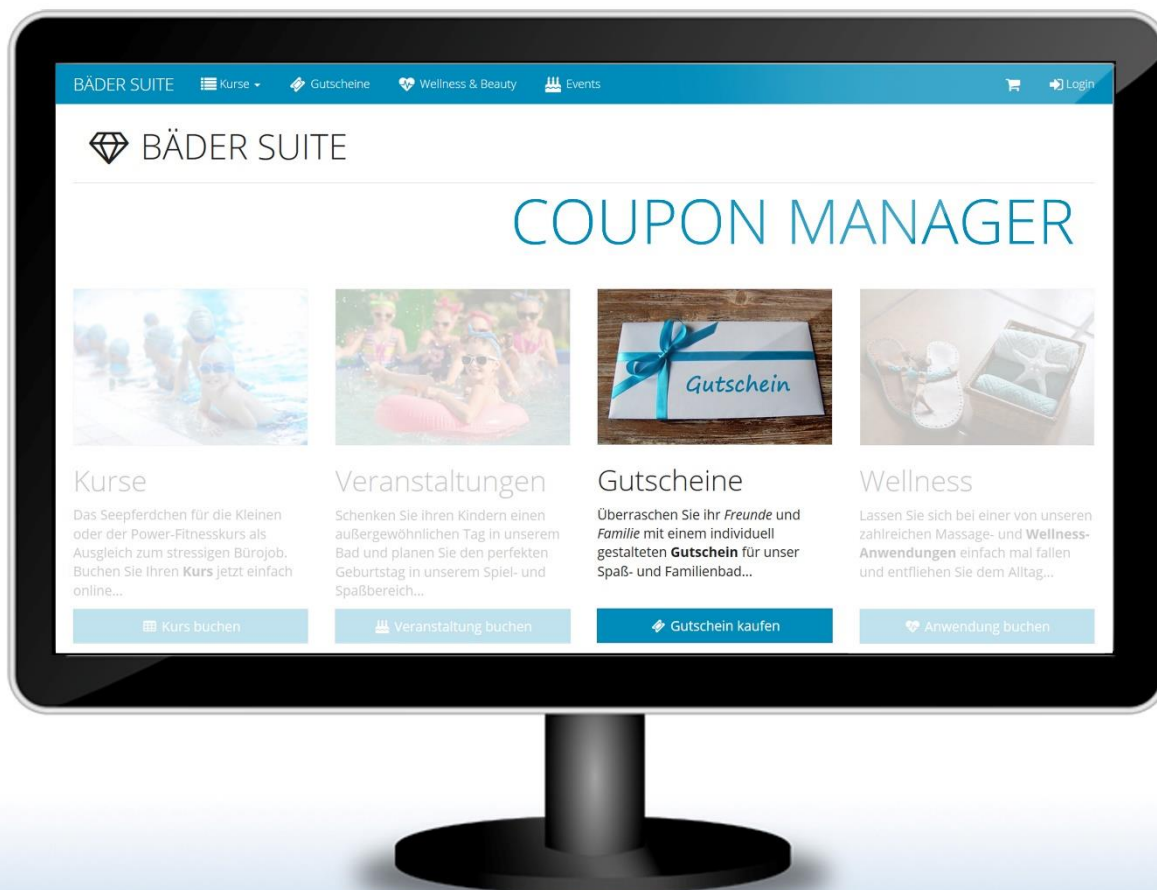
BÄDER SUITE Kurse Gutscheine Wellness & Beauty Events Login

BÄDER SUITE

COUPON MANAGER

Gutschein

Kurse

Das Seepferdchen für die Kleinen oder der Power-Fitnesskurs als Ausgleich zum stressigen Bürojob. Buchen Sie Ihren **Kurs** jetzt einfach online...

Kurs buchen

Veranstaltungen

Schenken Sie ihren Kindern einen außergewöhnlichen Tag in unserem Bad und planen Sie den perfekten Geburtstag in unserem Spiel- und Spaßbereich...

Veranstaltung buchen

Gutscheine

Überraschen Sie ihr *Freunde* und *Familie* mit einem individuell gestalteten **Gutschein** für unser Spaß- und Familienbad...

Gutschein kaufen

Wellness

Lassen Sie sich bei einer von unseren zahlreichen Massage- und **Wellness-Anwendungen** einfach mal fallen und entfliehen Sie dem Alltag...

Anwendung buchen